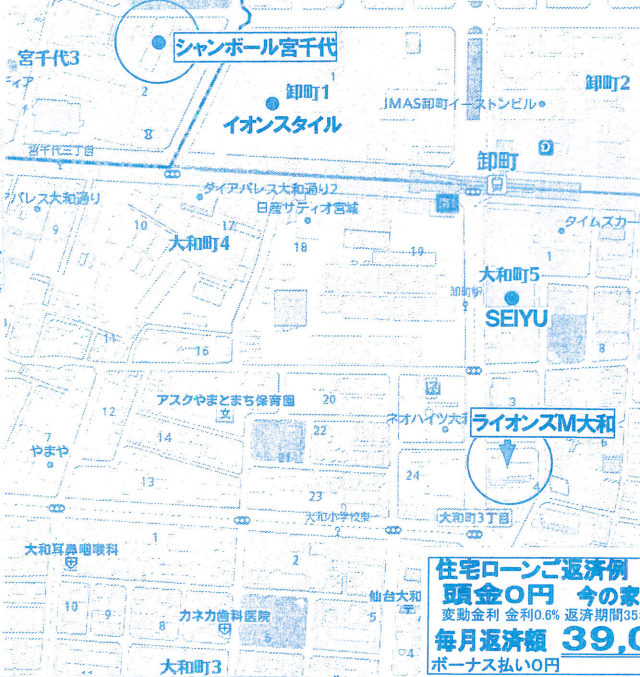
宮千代3
ィア
シャンボール宮千代
2
卸町1
イオンスタイル
JMAS卸町イーストンビル
卸町2
宮千代三丁目
卸町
ダイアパレス大和通り2
パレス大和通り
日産サティオ宮城
タイムズカー
10
17
9
大和町4
18
大和町5
卸町駅
1
SEIYU
11
16
7
8
アスクやまとまち保育園
20
12
ネオハイツ大
14
22
ライオンズM大和
やまや
21
13
24
23
4
大和小学校東
大和町3丁目
1
大和耳鼻咽喉科
住宅ローンご返済例
頭金0円 今の家
変動金利 金利0.6% 返済期間35
10
カネカ歯科医院
仙台大和
8
5
毎月返済額 39,0
大和町3
ボーナス払い0円